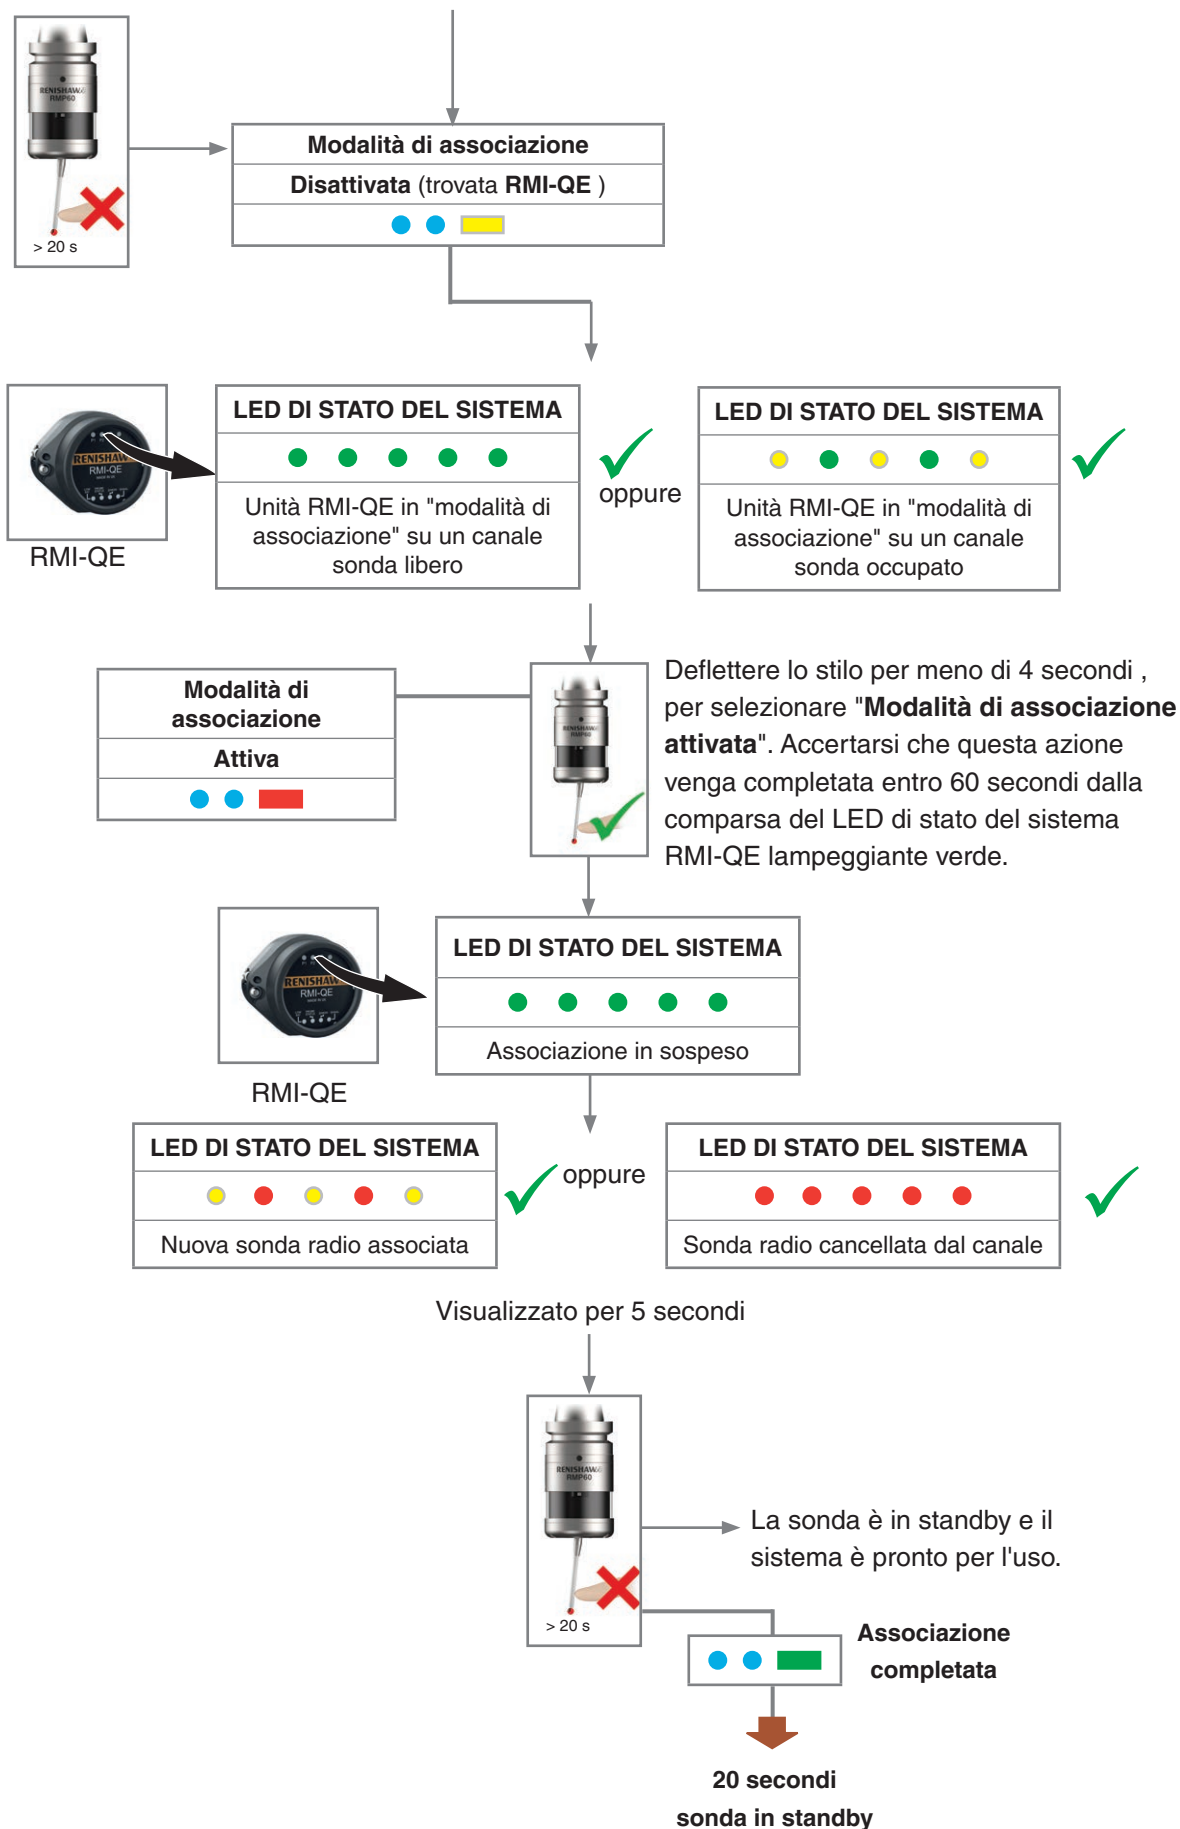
RENISHAW RMP60

> 20 s

Modalità di associazione

Disattivata (trovata RMI-QE )

RENISHAW RMI-QE

RMI-QE

LED DI STATO DEL SISTEMA

Unità RMI-QE in "modalità di associazione" su un canale sonda libero

oppure

LED DI STATO DEL SISTEMA

Unità RMI-QE in "modalità di associazione" su un canale sonda occupato

Modalità di associazione

Attiva

RENISHAW RMP60

Deflettere lo stilo per meno di 4 secondi , per selezionare "Modalità di associazione attivata". Accertarsi che questa azione venga completata entro 60 secondi dalla comparsa del LED di stato del sistema RMI-QE lampeggiante verde.

RENISHAW RMI-QE

RMI-QE

LED DI STATO DEL SISTEMA

Associazione in sospeso

LED DI STATO DEL SISTEMA

Nuova sonda radio associata

oppure

LED DI STATO DEL SISTEMA

Sonda radio cancellata dal canale

Visualizzato per 5 secondi

RENISHAW RMP60

> 20 s

La sonda è in standby e il sistema è pronto per l'uso.

Associazione completata

20 secondi sonda in standby